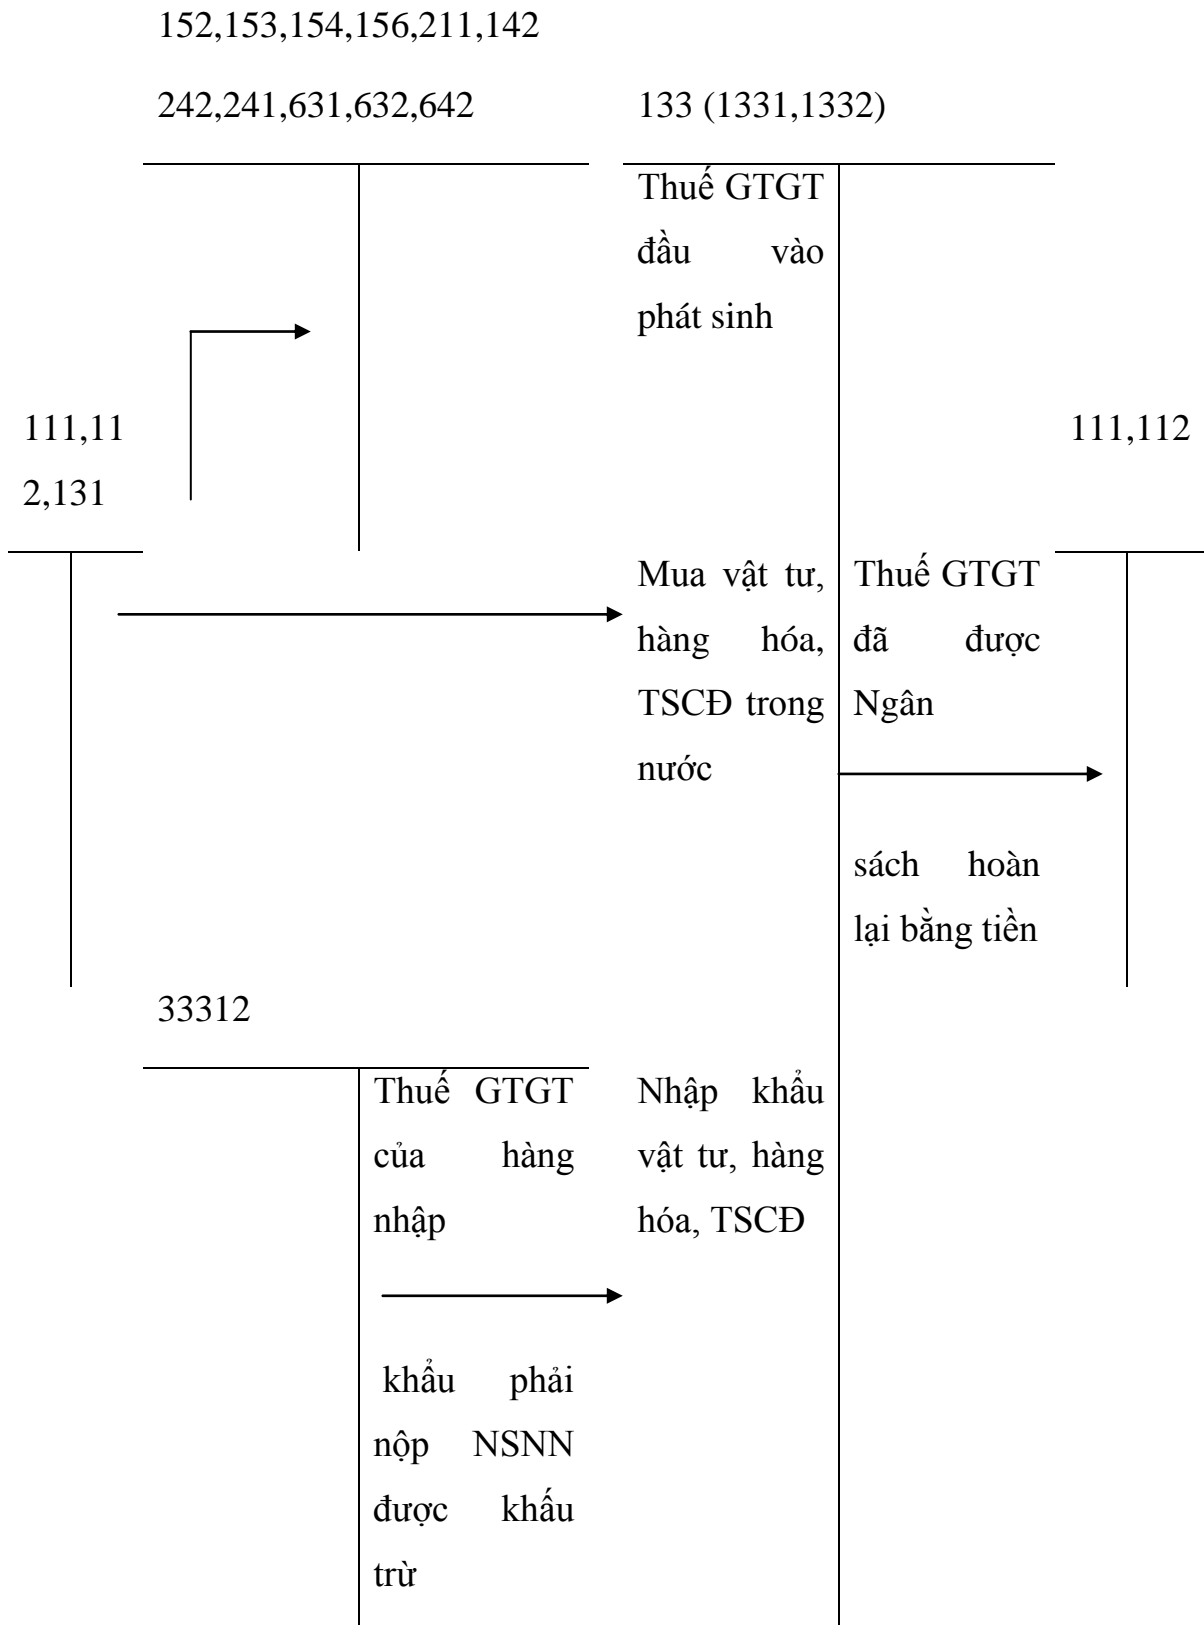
152,153,154,156,211,142

242,241,631,632,642

133 (1331,1332)

Thuế GTGT đầu vào phát sinh

111,112,131

111,112

Mua vật tư, hàng hóa, TSCĐ trong nước

Thuế GTGT đã được Ngân sách hoàn lại bằng tiền

33312

Thuế GTGT của hàng nhập khẩu phải nộp NSNN được khấu trừ

Nhập khẩu vật tư, hàng hóa, TSCĐ